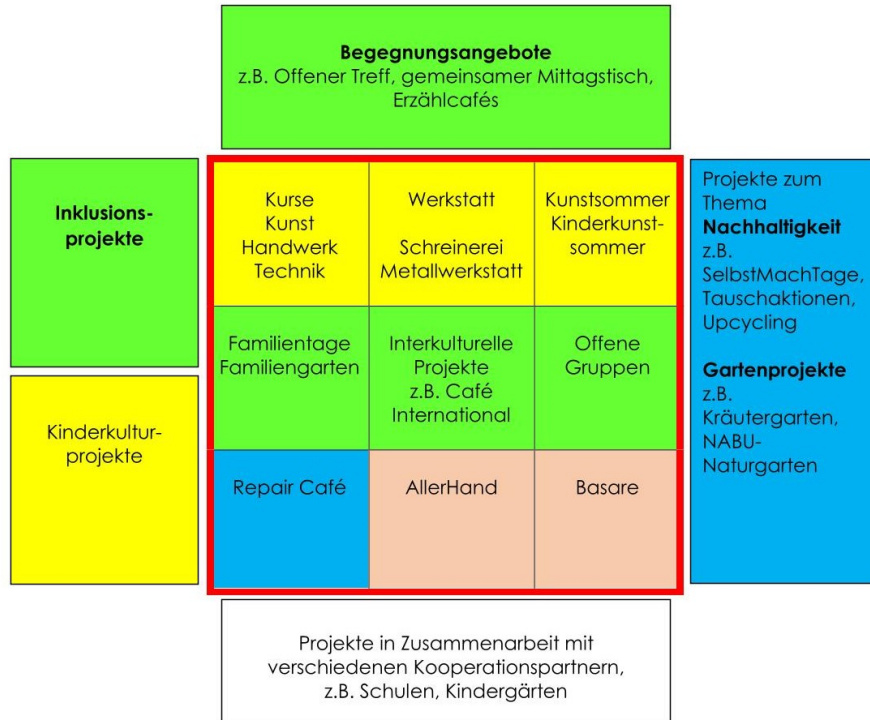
**Begegnungsangebote**
z.B. Offener Treff, gemeinsamer Mittagstisch, Erzählcafés

**Inklusionsprojekte**

Kinderkulturprojekte

| | | |
|---|---|---|
| Kurse Kunst Handwerk Technik | Werkstatt Schreinerei Metallwerkstatt | Kunstsommer Kinderkunstsommer |
| Familientage Familiengarten | Interkulturelle Projekte z.B. Café International | Offene Gruppen |
| Repair Café | AllerHand | Basare |

Projekte zum Thema **Nachhaltigkeit** z.B. SelbstMachTage, Tauschaktionen, Upcycling

**Gartenprojekte** z.B. Kräutergarten, NABU-Naturgarten

Projekte in Zusammenarbeit mit verschiedenen Kooperationspartnern, z.B. Schulen, Kindergärten